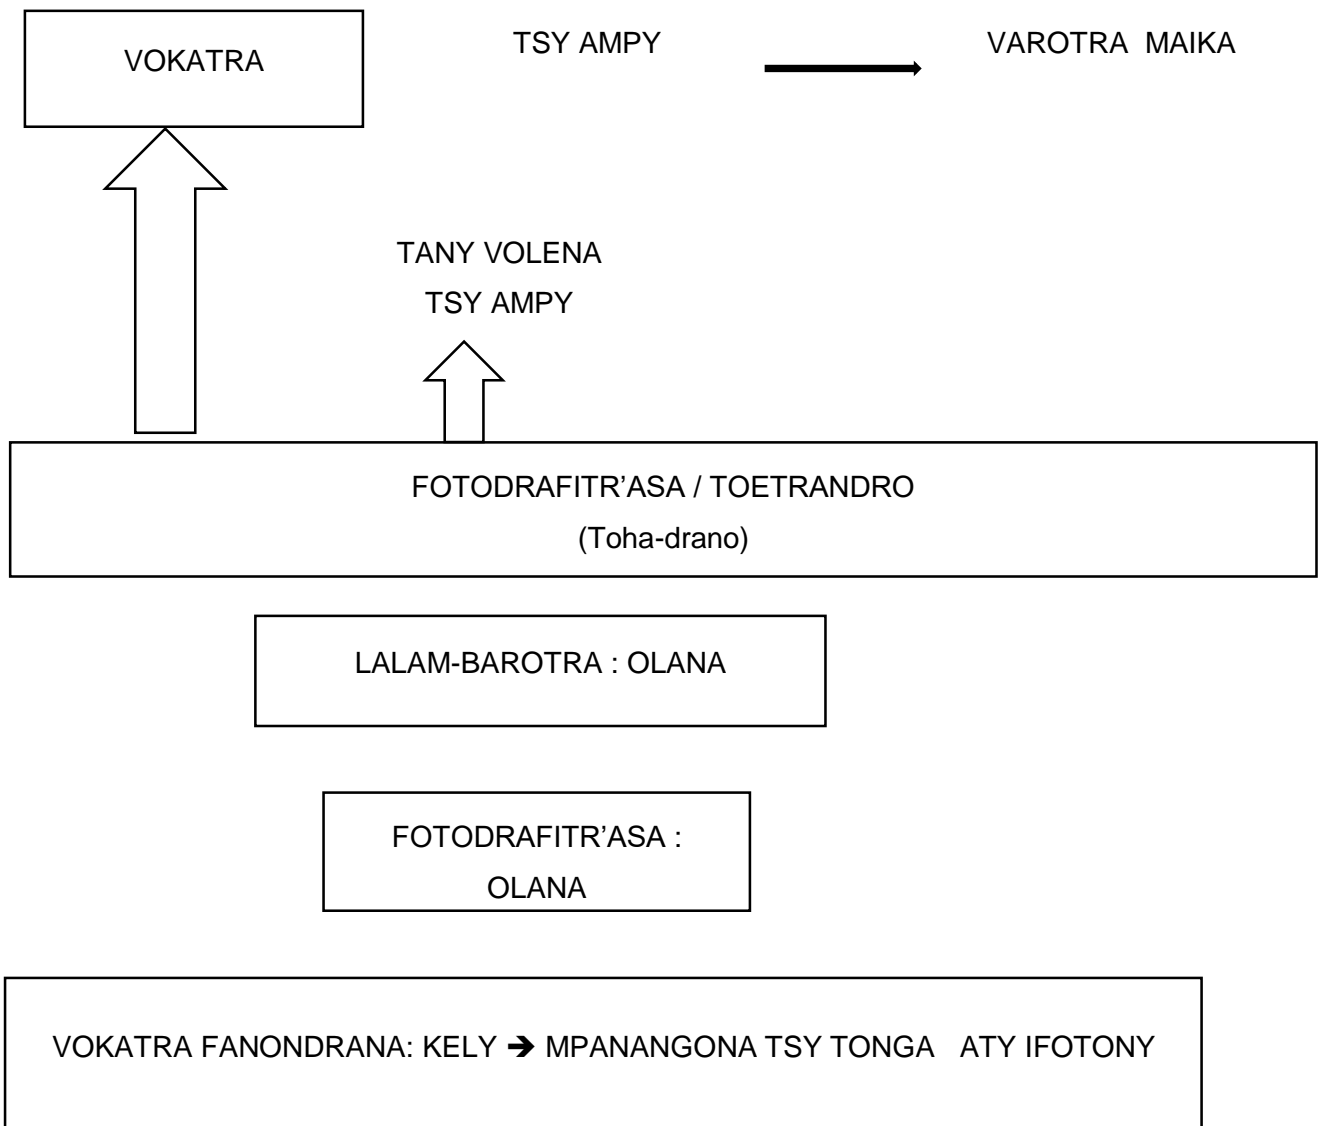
VOKATRA

TSY AMPY → VAROTRA MAIKA

TANY VOLENA
TSY AMPY

FOTODRAFITR'ASA / TOETRANDRO
(Toha-drano)

LALAM-BAROTRA : OLANA

FOTODRAFITR'ASA :
OLANA

VOKATRA FANONDRANA: KELY → MPANANGONA TSY TONGA ATY IFOTONY